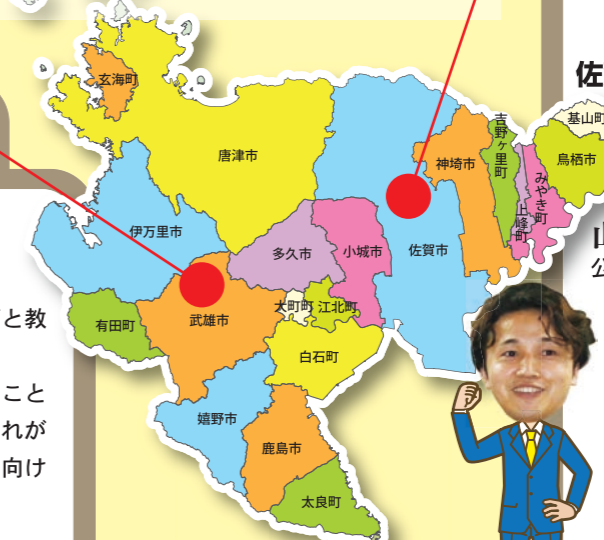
佐

玄海町

唐津市

伊万里市

有田町

武雄市

多久市

小城市

佐賀市

神埼市

吉野ヶ里町

上峰町

みやき町

基山町

鳥栖市

大町町

江北町

白石町

嬉野市

鹿島市

太良町

と教

こと

れが

向け

山

公